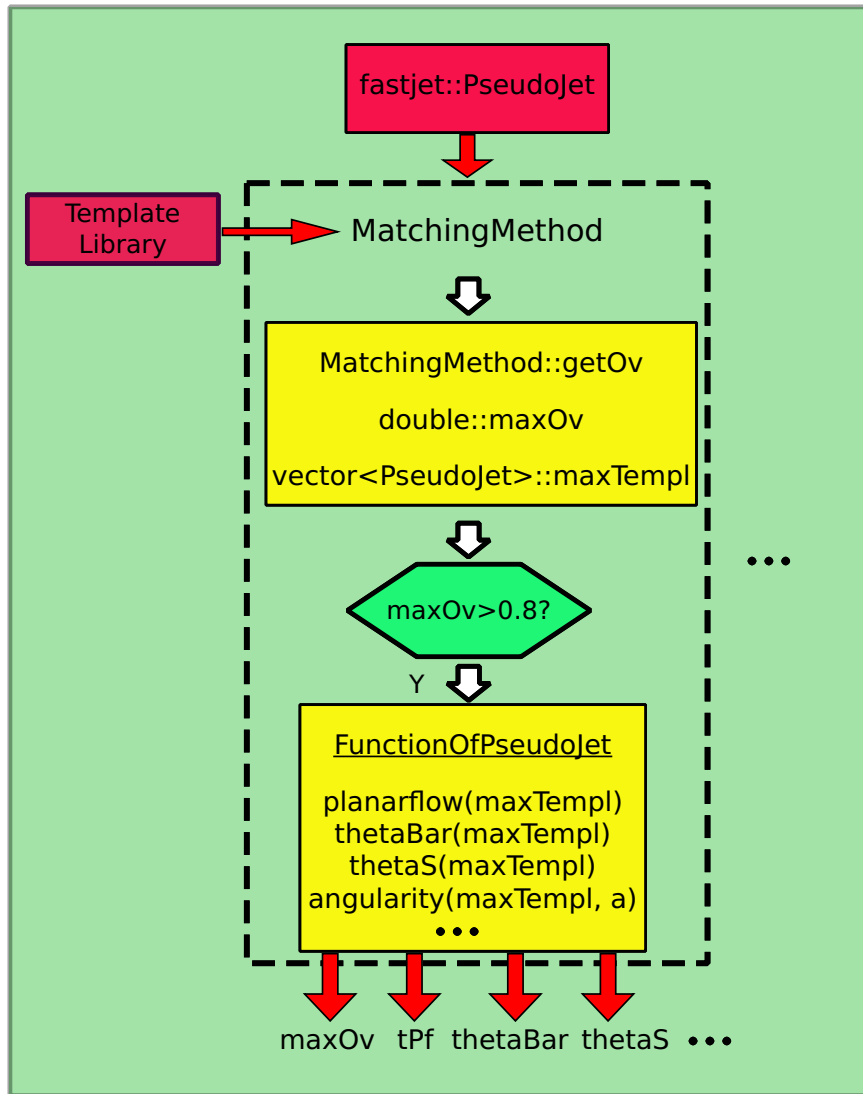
fastjet::PseudoJet

Template Library

MatchingMethod

MatchingMethod::getOv

double::maxOv

vector<PseudoJet>::maxTempl

maxOv>0.8?

Y

•••

FunctionOfPseudoJet

planarflow(maxTempl)
thetaBar(maxTempl)
thetaS(maxTempl)
angularity(maxTempl, a)
•••

maxOv tPf thetaBar thetaS •••